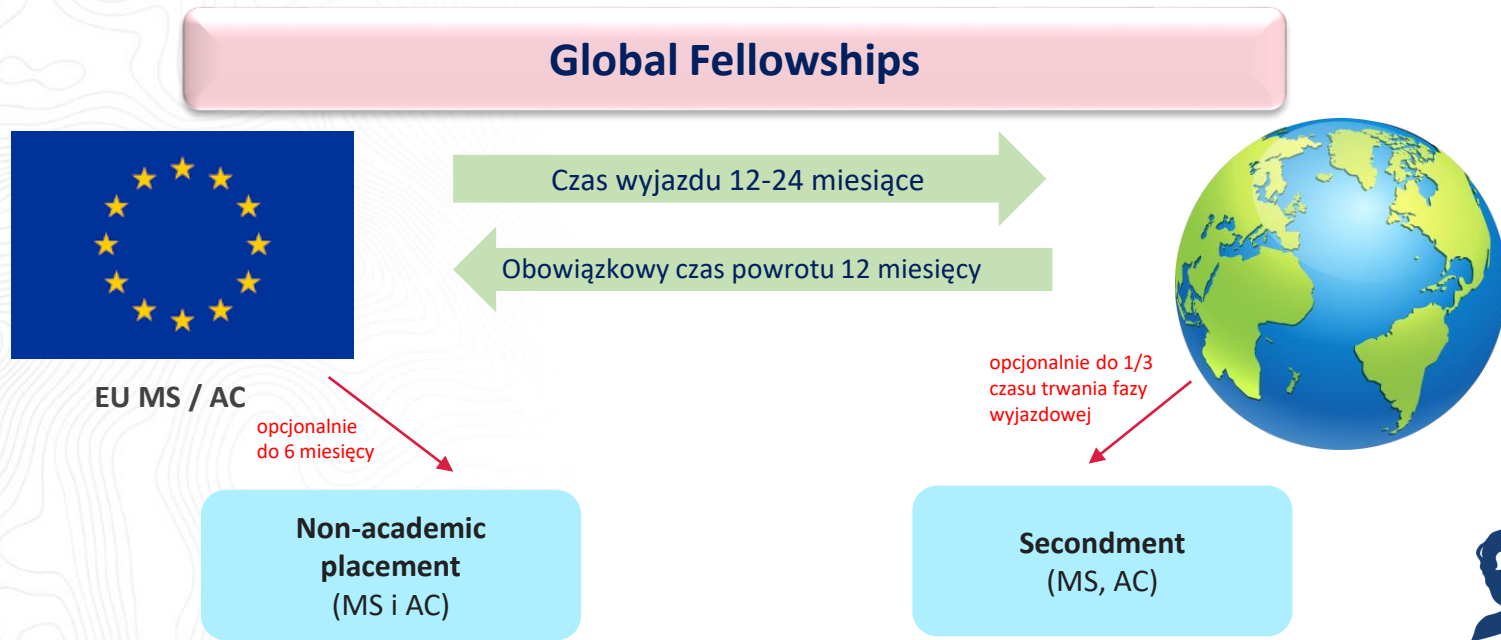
Global Fellowships

Czas wyjazdu 12-24 miesiące

Obowiązkowy czas powrotu 12 miesięcy

EU MS / AC

opcjonalnie do 6 miesięcy

opcjonalnie do 1/3 czasu trwania fazy wyjazdowej

Non-academic placement (MS i AC)

Secondment (MS, AC)